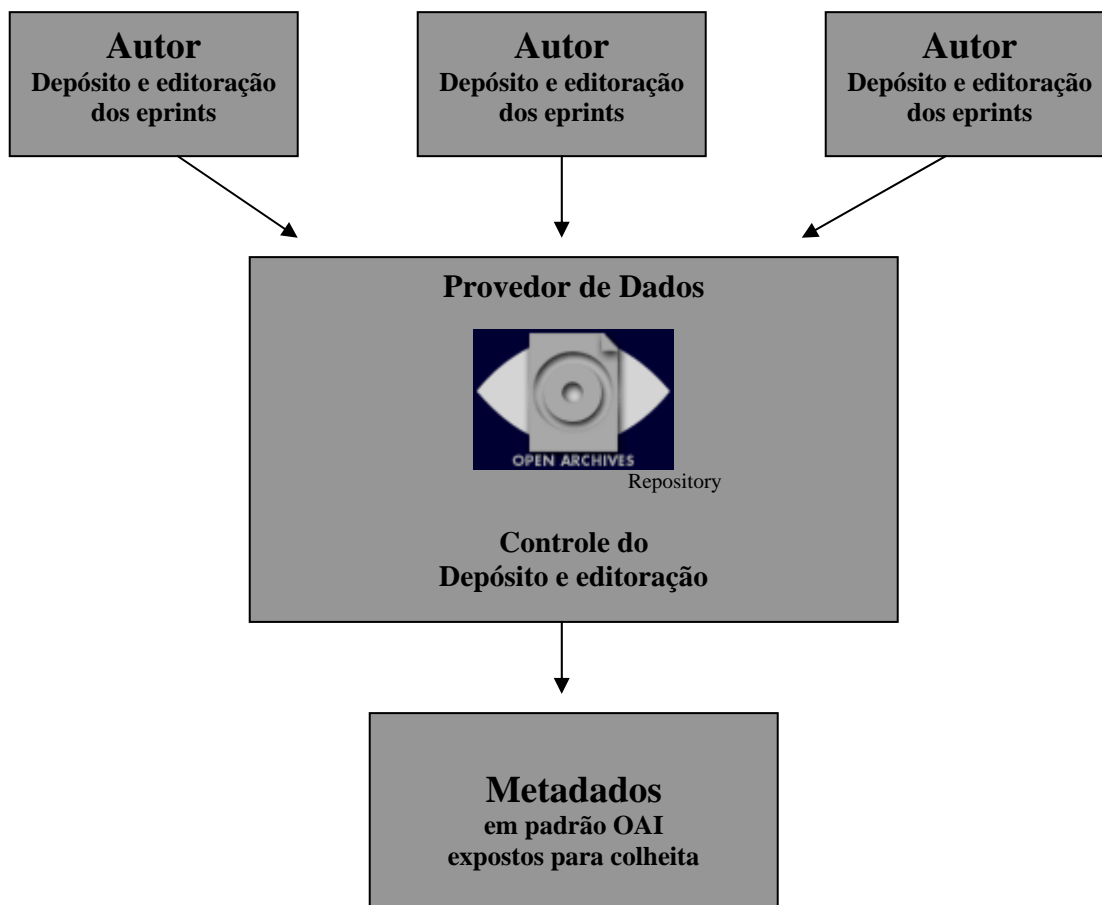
Autor
Depósito e editoração dos eprints

Autor
Depósito e editoração dos eprints

Autor
Depósito e editoração dos eprints

Provedor de Dados

OPEN ARCHIVES
Repository

Controle do Depósito e editoração

Metadados
em padrão OAI expostos para colheita